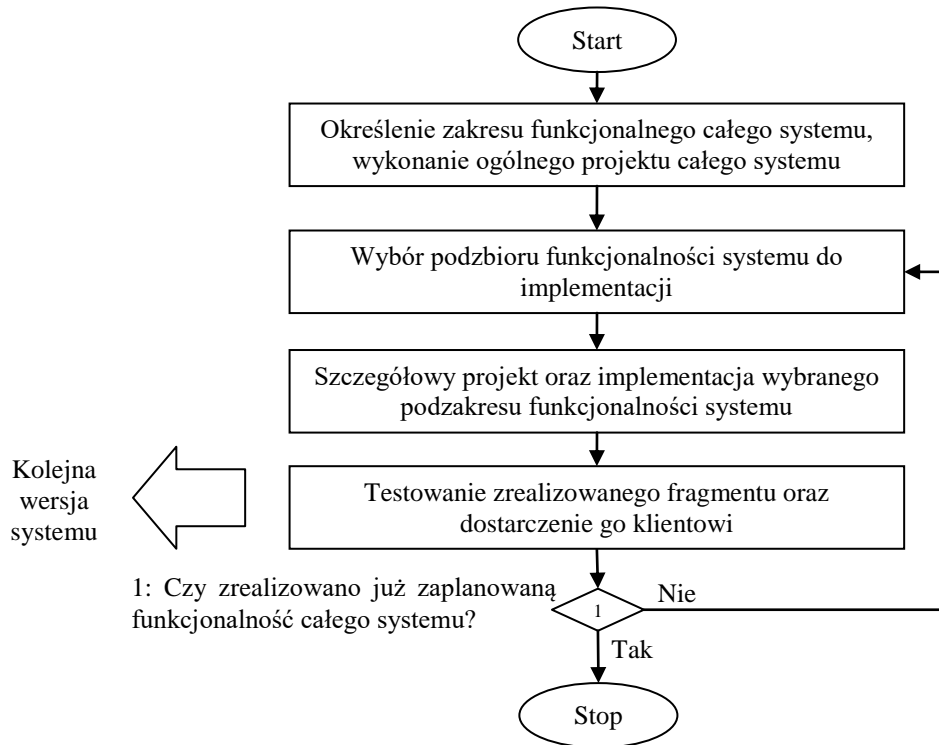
Start

Określenie zakresu funkcjonalnego całego systemu, wykonanie ogólnego projektu całego systemu

Wybór podzbioru funkcjonalności systemu do implementacji

Szczegółowy projekt oraz implementacja wybranego podzakresu funkcjonalności systemu

Kolejna wersja systemu

Testowanie zrealizowanego fragmentu oraz dostarczenie go klientowi

1: Czy zrealizowano już zaplanowaną funkcjonalność całego systemu?

1

Nie

Tak

Stop